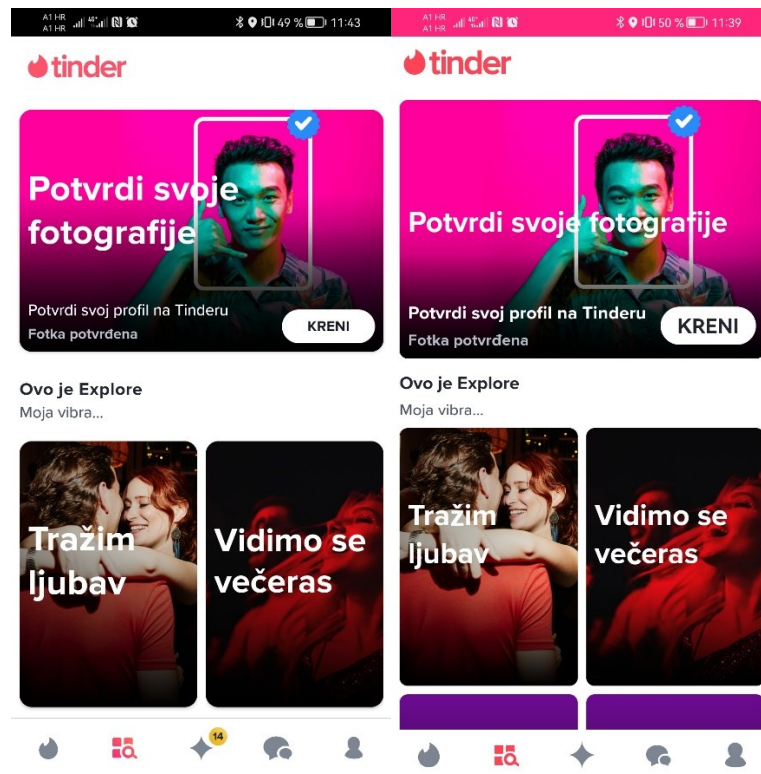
A1 HR
A1 HR 49 % 11:43

tinder

Potvrdi svoje fotografije

Potvrdi svoj profil na Tinderu
Fotka potvrđena

KRENI

Ovo je Explore
Moja vibra...

Tražim ljubav

Vidimo se večeras

14

A1 HR
A1 HR 50 % 11:39

tinder

Potvrdi svoje fotografije

Potvrdi svoj profil na Tinderu
Fotka potvrđena

KRENI

Ovo je Explore
Moja vibra...

Tražim ljubav

Vidimo se večeras